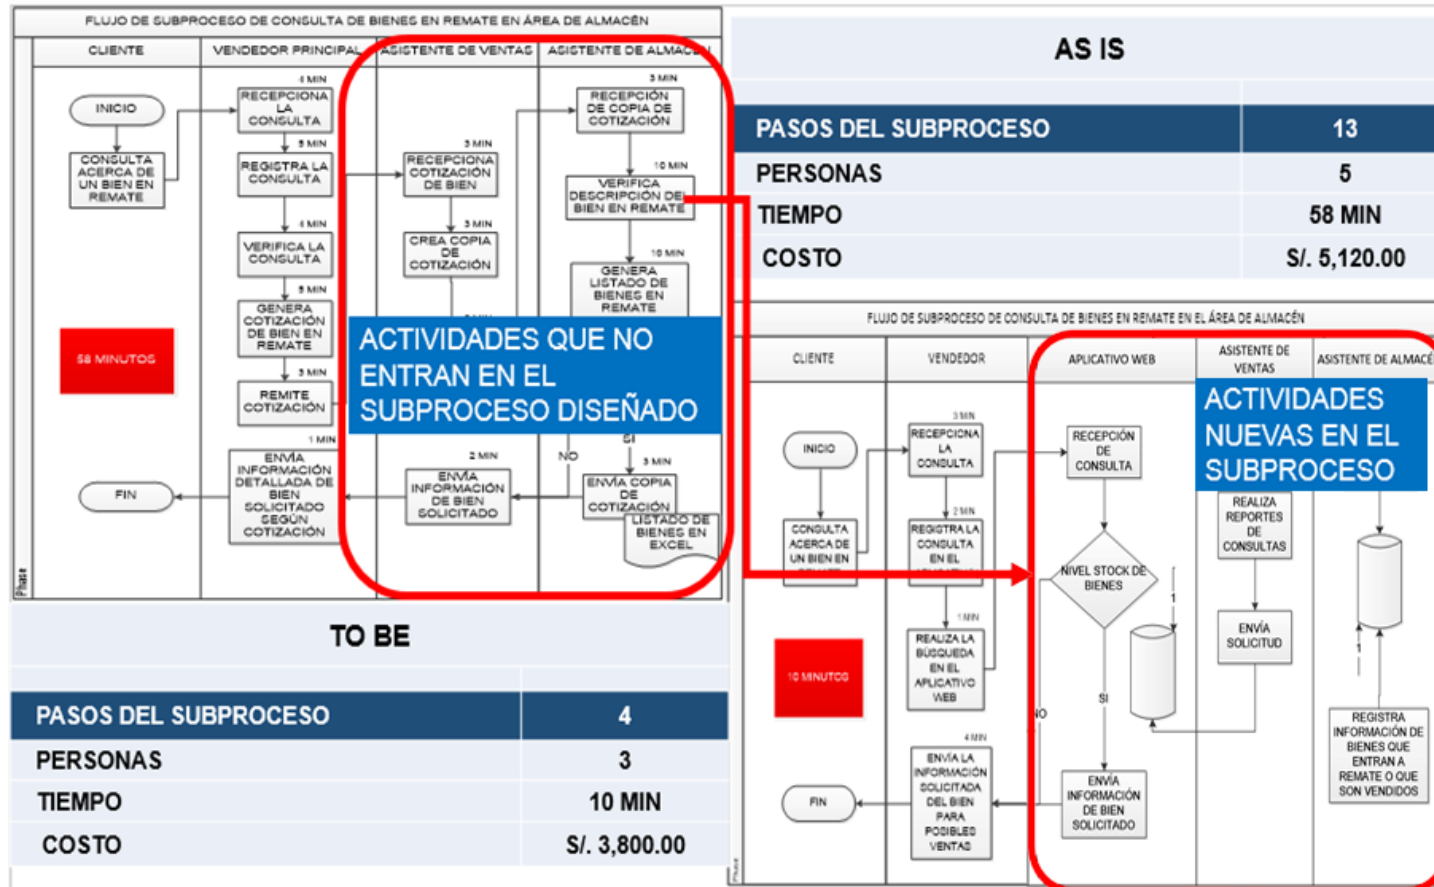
FLUJO DE SUBPROCESO DE CONSULTA DE BIENES EN REMATE EN ÁREA DE ALMACÉN

CLIENTE | VENDEDOR PRINCIPAL | ASISTENTE DE VENTAS | ASISTENTE DE ALMAC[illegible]

INICIO

CONSULTA ACERCA DE UN BIEN EN REMATE

4 MIN
RECEPCIONA LA CONSULTA

5 MIN
REGISTRA LA CONSULTA

4 MIN
VERIFICA LA CONSULTA

5 MIN
GENERA COTIZACIÓN DE BIEN EN REMATE

3 MIN
REMITE COTIZACIÓN

1 MIN
ENVÍA INFORMACIÓN DETALLADA DE BIEN SOLICITADO SEGÚN COTIZACIÓN

FIN

58 MINUTOS

3 MIN
RECEPCIONA COTIZACIÓN DE BIEN

3 MIN
CREA COPIA DE COTIZACIÓN

2 MIN
ENVÍA INFORMACIÓN DE BIEN SOLICITADO

3 MIN
RECEPCIÓN DE COPIA DE COTIZACIÓN

10 MIN
VERIFICA DESCRIPCIÓN DE BIEN EN REMATE

10 MIN
GENERA LISTADO DE BIENES EN REMATE

NO
SI
3 MIN
ENVÍA COPIA DE COTIZACIÓN

LISTADO DE BIENES EN EXCEL

Phase

ACTIVIDADES QUE NO ENTRAN EN EL SUBPROCESO DISEÑADO

AS IS

| PASOS DEL SUBPROCESO | 13 |
|---|---|
| PERSONAS | 5 |
| TIEMPO | 58 MIN |
| COSTO | S/. 5,120.00 |

TO BE

| PASOS DEL SUBPROCESO | 4 |
|---|---|
| PERSONAS | 3 |
| TIEMPO | 10 MIN |
| COSTO | S/. 3,800.00 |

FLUJO DE SUBPROCESO DE CONSULTA DE BIENES EN REMATE EN EL ÁREA DE ALMACÉN

CLIENTE | VENDEDOR | APLICATIVO WEB | ASISTENTE DE VENTAS | ASISTENTE DE ALMACÉ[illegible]

INICIO

CONSULTA ACERCA DE UN BIEN EN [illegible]

3 MIN
RECEPCIONA LA CONSULTA

2 MIN
REGISTRA LA CONSULTA EN EL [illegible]

1 MIN
REALIZA LA BÚSQUEDA EN EL APLICATIVO WEB

4 MIN
ENVÍA LA INFORMACIÓN SOLICITADA DEL BIEN PARA POSIBLES VENTAS

FIN

10 MINUTOS

RECEPCIÓN DE CONSULTA

NIVEL STOCK DE BIENES

NO
SI

ENVÍA INFORMACIÓN DE BIEN SOLICITADO

REALIZA REPORTES DE CONSULTAS

ENVÍA SOLICITUD

REGISTRA INFORMACIÓN DE BIENES QUE ENTRAN A REMATE O QUE SON VENDIDOS

ACTIVIDADES NUEVAS EN EL SUBPROCESO

Phase